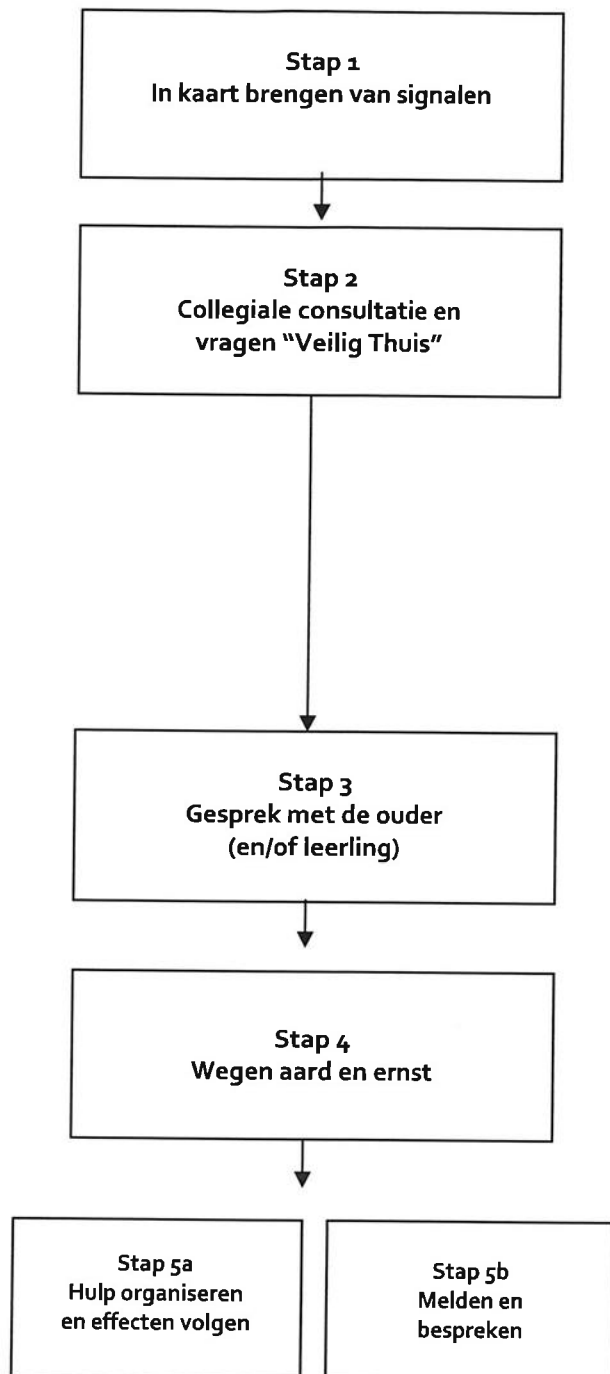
Stap 1
In kaart brengen van signalen

Stap 2
Collegiale consultatie en vragen "Veilig Thuis"

Stap 3
Gesprek met de ouder (en/of leerling)

Stap 4
Wegen aard en ernst

Stap 5a
Hulp organiseren en effecten volgen

Stap 5b
Melden en bespreken